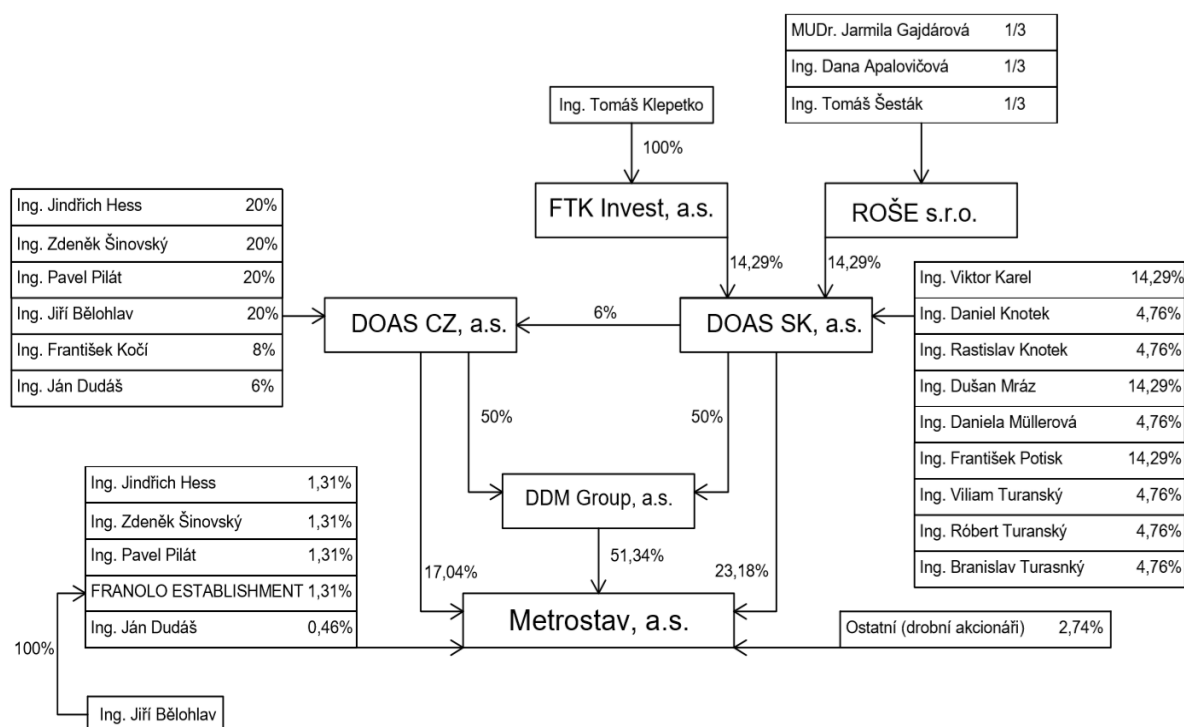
| | |
|---|---|
| MUDr. Jarmila Gajdárová | 1/3 |
| Ing. Dana Apalovičová | 1/3 |
| Ing. Tomáš Šesták | 1/3 |

Ing. Tomáš Klepetko

100%

FTK Invest, a.s.

ROŠE s.r.o.

| | |
|---|---|
| Ing. Jindřich Hess | 20% |
| Ing. Zdeněk Šinovský | 20% |
| Ing. Pavel Pilát | 20% |
| Ing. Jiří Bělohlav | 20% |
| Ing. František Kočí | 8% |
| Ing. Ján Dudáš | 6% |

14,29%

14,29%

| | |
|---|---|
| Ing. Viktor Karel | 14,29% |
| Ing. Daniel Knotek | 4,76% |
| Ing. Rastislav Knotek | 4,76% |
| Ing. Dušan Mráz | 14,29% |
| Ing. Daniela Müllerová | 4,76% |
| Ing. František Potisk | 14,29% |
| Ing. Viliam Turanský | 4,76% |
| Ing. Róbert Turanský | 4,76% |
| Ing. Branislav Turasnký | 4,76% |

DOAS CZ, a.s.

6%

DOAS SK, a.s.

50%

50%

DDM Group, a.s.

| | |
|---|---|
| Ing. Jindřich Hess | 1,31% |
| Ing. Zdeněk Šinovský | 1,31% |
| Ing. Pavel Pilát | 1,31% |
| FRANOLO ESTABLISHMENT | 1,31% |
| Ing. Ján Dudáš | 0,46% |

51,34%

17,04%

23,18%

Metrostav, a.s.

Ostatní (drobní akcionáři) 2,74%

100%

Ing. Jiří Bělohlav